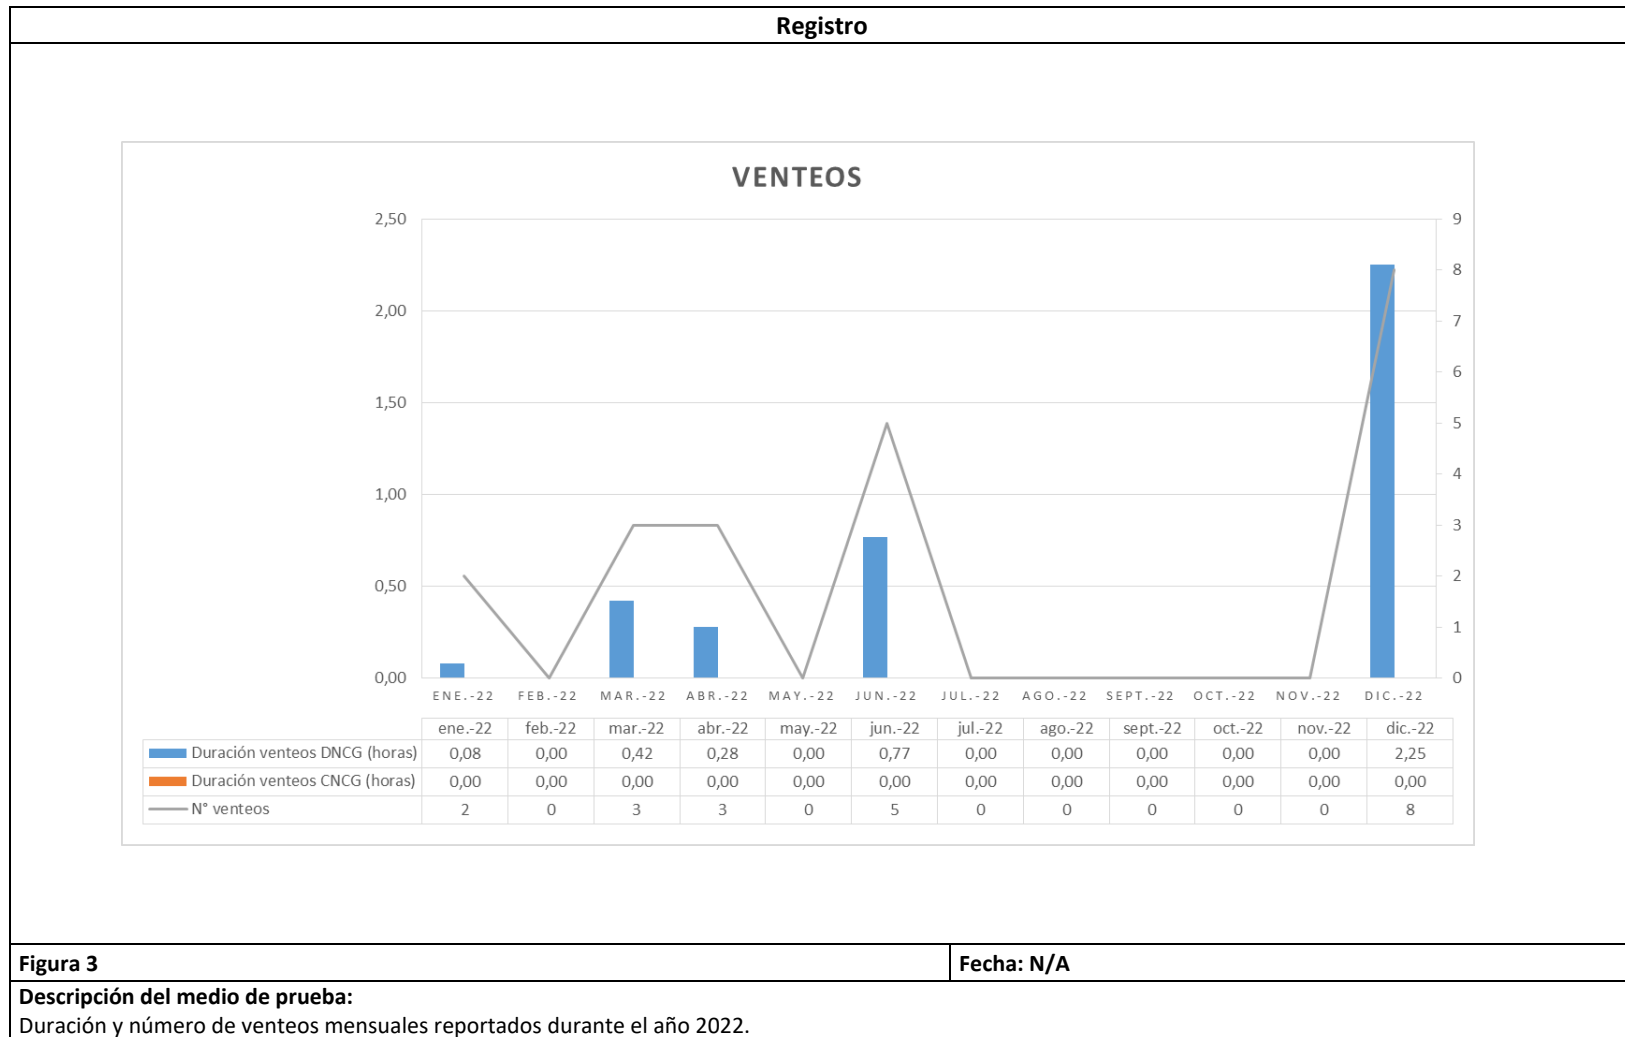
**Registro**

VENTEOS

2,50
2,00
1,50
1,00
0,50
0,00

9
8
7
6
5
4
3
2
1
0

ENE.-22 FEB.-22 MAR.-22 ABR.-22 MAY.-22 JUN.-22 JUL.-22 AGO.-22 SEPT.-22 OCT.-22 NOV.-22 DIC.-22

| | ene.-22 | feb.-22 | mar.-22 | abr.-22 | may.-22 | jun.-22 | jul.-22 | ago.-22 | sept.-22 | oct.-22 | nov.-22 | dic.-22 |
|---|---|---|---|---|---|---|---|---|---|---|---|---|
| Duración venteos DNCG (horas) | 0,08 | 0,00 | 0,42 | 0,28 | 0,00 | 0,77 | 0,00 | 0,00 | 0,00 | 0,00 | 0,00 | 2,25 |
| Duración venteos CNCG (horas) | 0,00 | 0,00 | 0,00 | 0,00 | 0,00 | 0,00 | 0,00 | 0,00 | 0,00 | 0,00 | 0,00 | 0,00 |
| N° venteos | 2 | 0 | 3 | 3 | 0 | 5 | 0 | 0 | 0 | 0 | 0 | 8 |

**Figura 3** **Fecha: N/A**

**Descripción del medio de prueba:**
Duración y número de venteos mensuales reportados durante el año 2022.